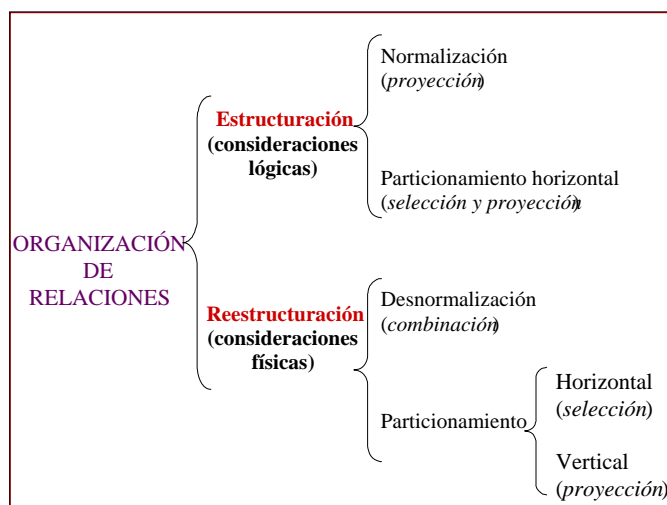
ORGANIZACIÓN DE RELACIONES

Estructuración (consideraciones lógicas)

Normalización (*proyección*)

Particionamiento horizontal (*selección y proyección*)

Reestructuración (consideraciones físicas)

Desnormalización (*combinación*)

Particionamiento

Horizontal (*selección*)

Vertical (*proyección*)